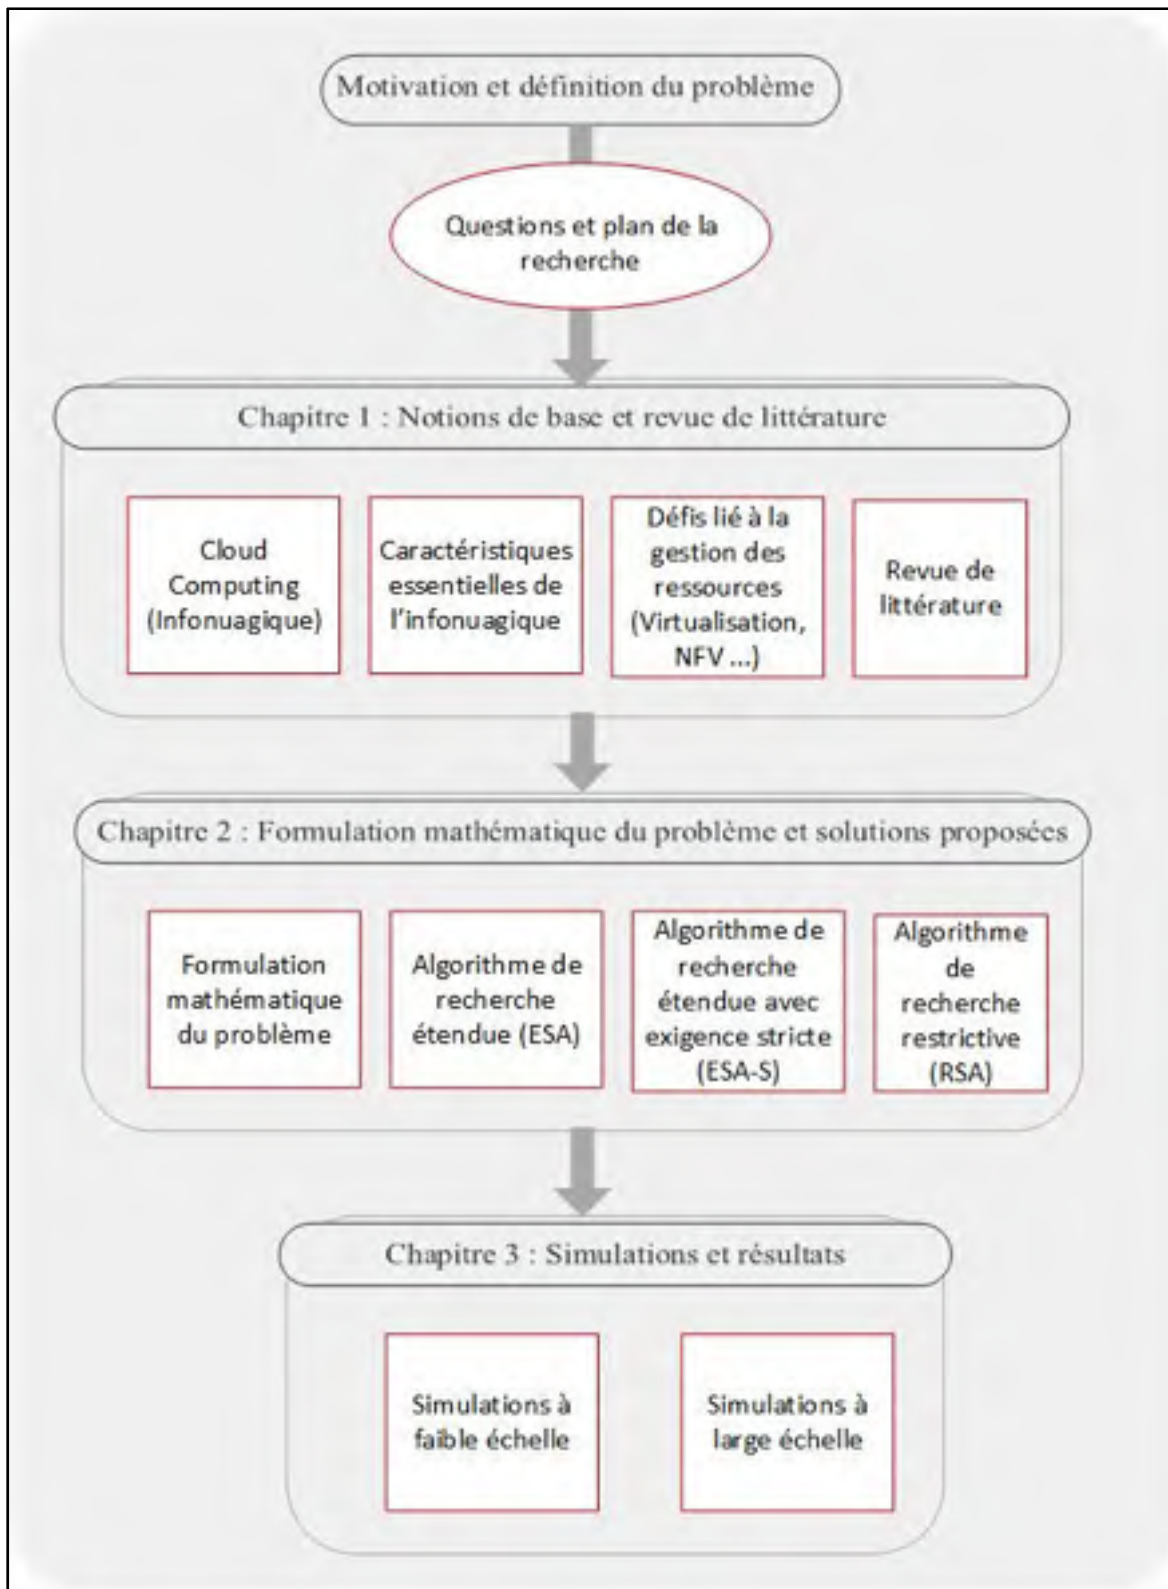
Motivation et définition du problème

Questions et plan de la recherche

Chapitre 1 : Notions de base et revue de littérature

Cloud Computing (Infonuagique)

Caractéristiques essentielles de l'infonuagique

Défis lié à la gestion des ressources (Virtualisation, NFV ...)

Revue de littérature

Chapitre 2 : Formulation mathématique du problème et solutions proposées

Formulation mathématique du problème

Algorithme de recherche étendue (ESA)

Algorithme de recherche étendue avec exigence stricte (ESA-S)

Algorithme de recherche restrictive (RSA)

Chapitre 3 : Simulations et résultats

Simulations à faible échelle

Simulations à large échelle